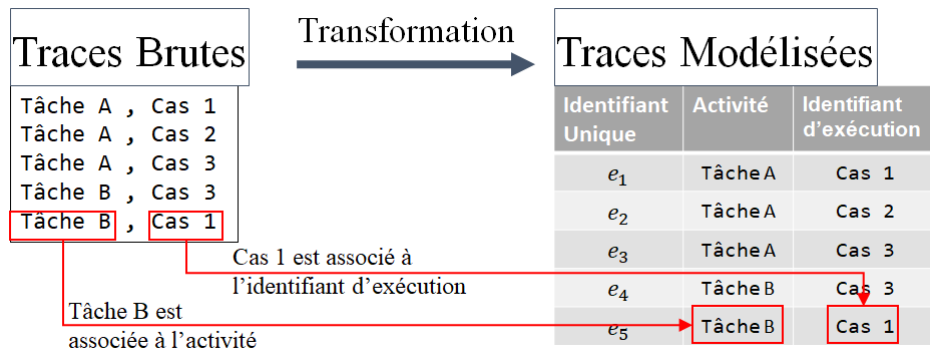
Traces Brutes

Transformation

Traces Modélisées

Tâche A , Cas 1
Tâche A , Cas 2
Tâche A , Cas 3
Tâche B , Cas 3
Tâche B , Cas 1

| Identifiant Unique | Activité | Identifiant d'exécution |
|---|---|---|
| $e_1$ | Tâche A | Cas 1 |
| $e_2$ | Tâche A | Cas 2 |
| $e_3$ | Tâche A | Cas 3 |
| $e_4$ | Tâche B | Cas 3 |
| $e_5$ | Tâche B | Cas 1 |

Cas 1 est associé à l'identifiant d'exécution

Tâche B est associée à l'activité